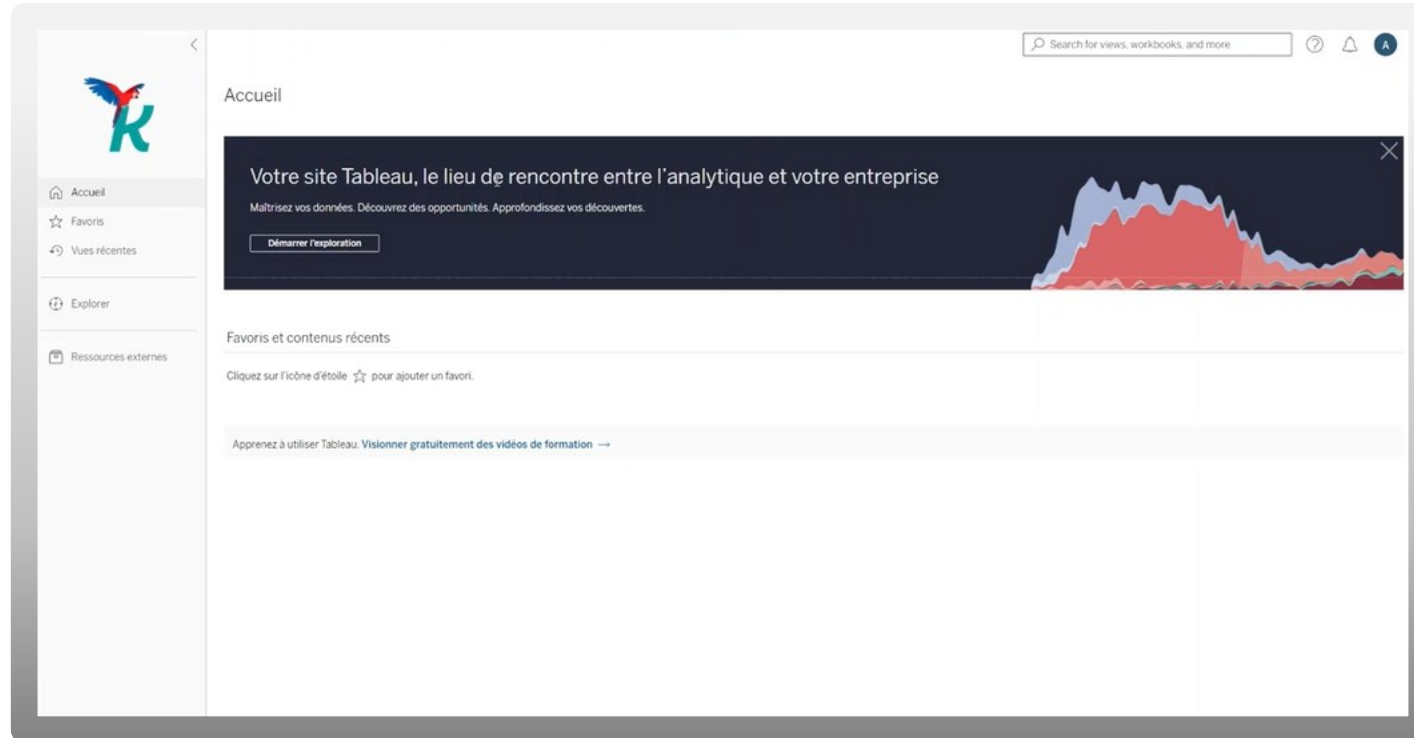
Search for views, workbooks, and more

A

K

Accueil

Favoris

Vues récentes

Explorer

Ressources externes

Accueil

Votre site Tableau, le lieu de rencontre entre l'analytique et votre entreprise

Maîtrisez vos données. Découvrez des opportunités. Approfondissez vos découvertes.

Démarrer l'exploration

Favoris et contenus récents

Cliquez sur l'icône d'étoile pour ajouter un favori.

Apprenez à utiliser Tableau. Visionner gratuitement des vidéos de formation →